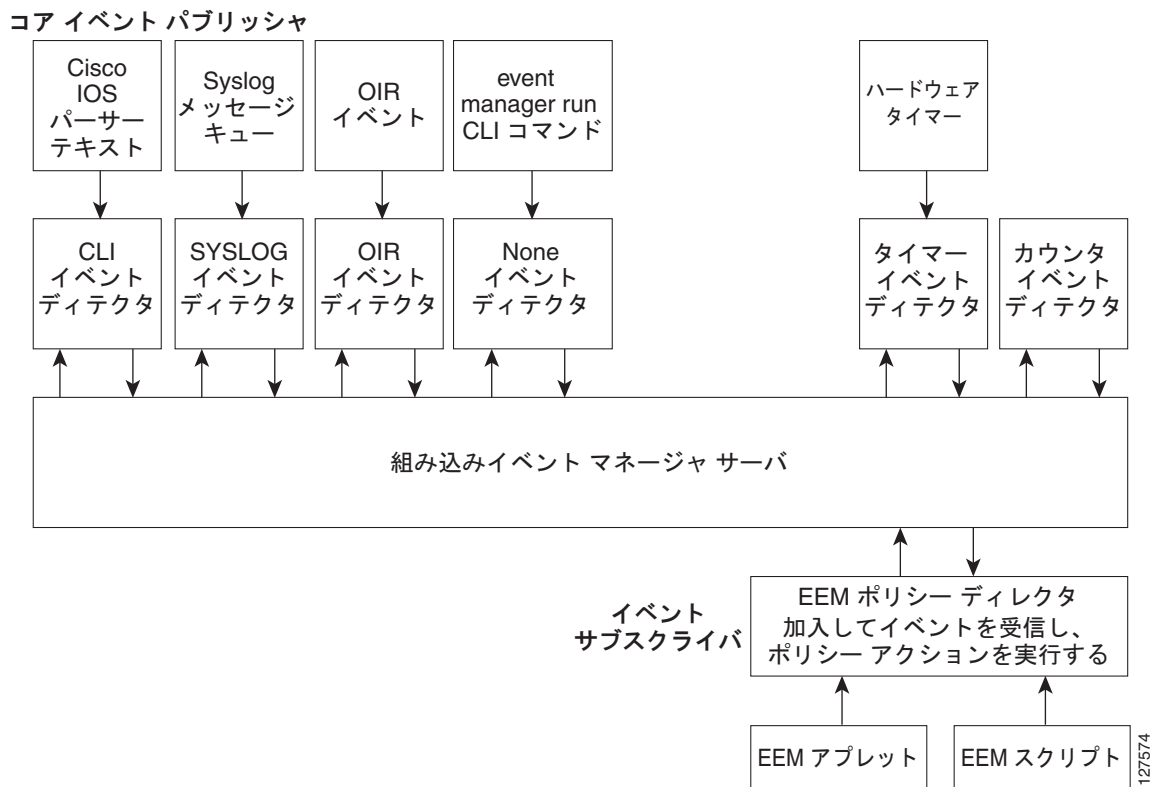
コア イベント パブリッシャ

Cisco IOS パーサー テキスト

Syslog メッセージ キュー

OIR イベント

event manager run CLI コマンド

ハードウェア タイマー

CLI イベント ディテクタ

SYSLOG イベント ディテクタ

OIR イベント ディテクタ

None イベント ディテクタ

タイマー イベント ディテクタ

カウンタ イベント ディテクタ

組み込みイベント マネージャ サーバ

イベント サブスクライバ

EEM ポリシー ディレクタ
加入してイベントを受信し、ポリシー アクションを実行する

EEM アプレット

EEM スクリプト

127574